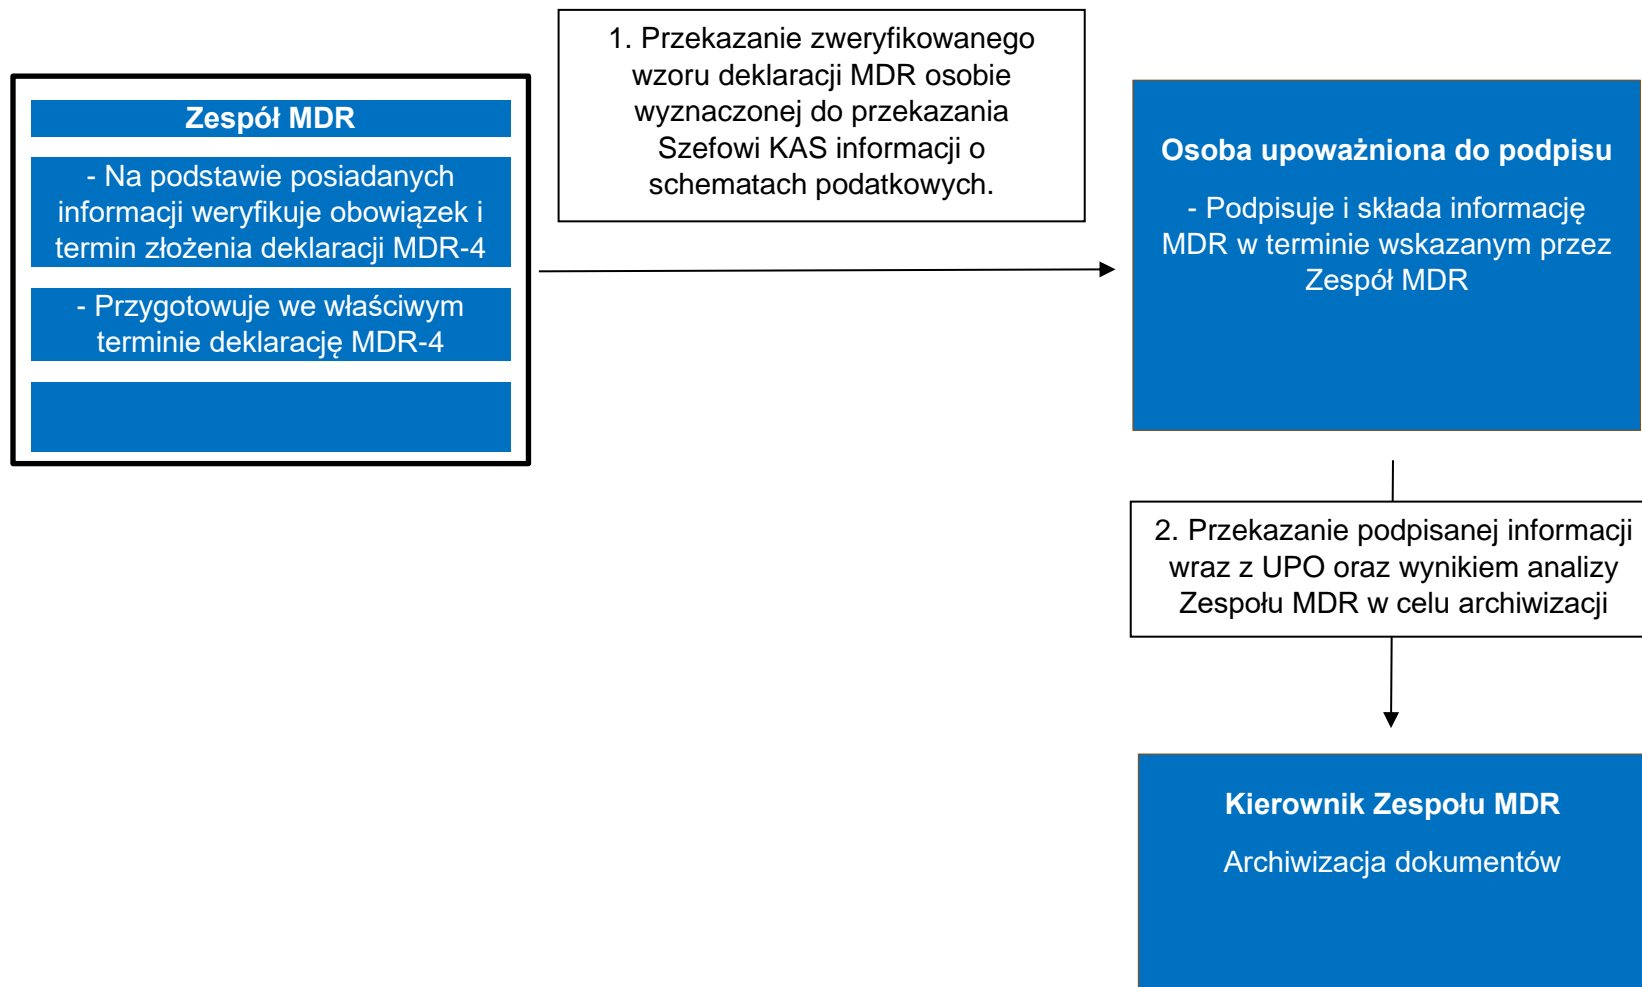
Zespół MDR

- Na podstawie posiadanych informacji weryfikuje obowiązek i termin złożenia deklaracji MDR-4

- Przygotowuje we właściwym terminie deklarację MDR-4

1. Przekazanie zweryfikowanego wzoru deklaracji MDR osobie wyznaczonej do przekazania Szefowi KAS informacji o schematach podatkowych.

Osoba upoważniona do podpisu

- Podpisuje i składa informację MDR w terminie wskazanym przez Zespół MDR

2. Przekazanie podpisanej informacji wraz z UPO oraz wynikiem analizy Zespołu MDR w celu archiwizacji

Kierownik Zespołu MDR

Archiwizacja dokumentów